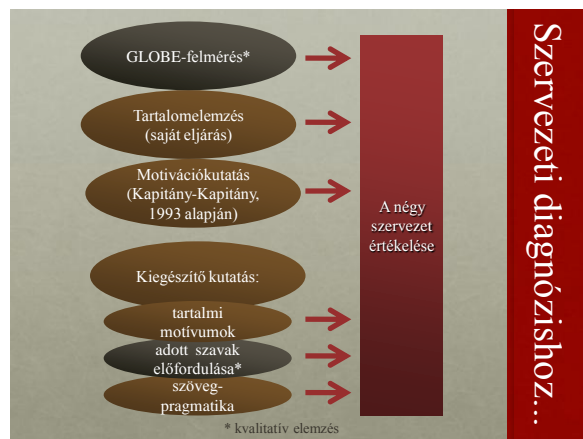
Szervezeti diagnózishoz…

GLOBE-felmérés*

Tartalomelemzés (saját eljárás)

Motivációkutatás (Kapitány-Kapitány, 1993 alapján)

Kiegészítő kutatás:

tartalmi motívumok

adott szavak előfordulása*

szöveg-pragmatika

A négy szervezet értékelése

* kvalitatív elemzés